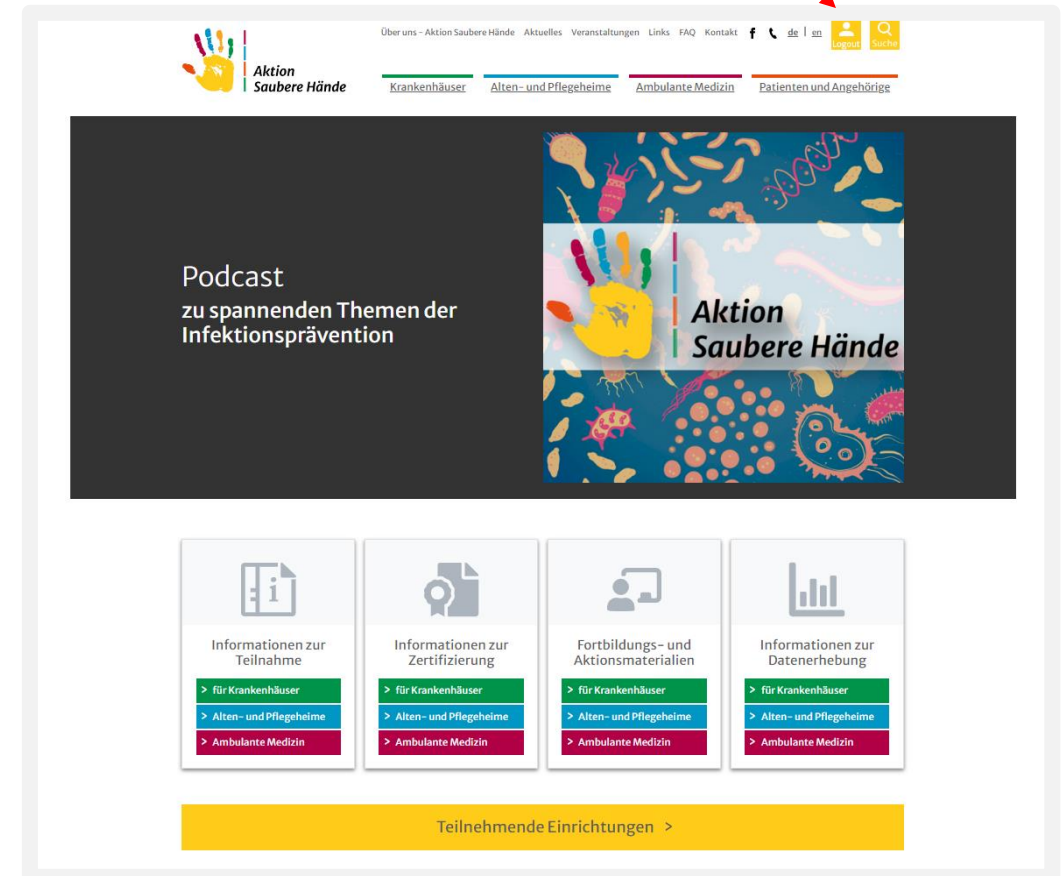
Aktion Saubere Hände

Über uns - Aktion Saubere Hände Aktuelles Veranstaltungen Links FAQ Kontakt de | en Logout Suche

Krankenhäuser Alten- und Pflegeheime Ambulante Medizin Patienten und Angehörige

Podcast
zu spannenden Themen der Infektionsprävention

Aktion Saubere Hände

Informationen zur Teilnahme
> für Krankenhäuser
> Alten- und Pflegeheime
> Ambulante Medizin

Informationen zur Zertifizierung
> für Krankenhäuser
> Alten- und Pflegeheime
> Ambulante Medizin

Fortbildungs- und Aktionsmaterialien
> für Krankenhäuser
> Alten- und Pflegeheime
> Ambulante Medizin

Informationen zur Datenerhebung
> für Krankenhäuser
> Alten- und Pflegeheime
> Ambulante Medizin

Teilnehmende Einrichtungen >